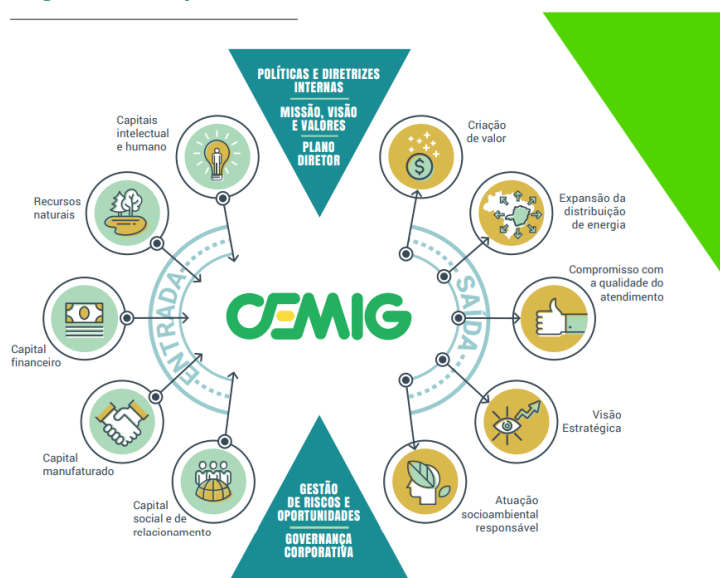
POLÍTICAS E DIRETRIZES INTERNAS

MISSÃO, VISÃO E VALORES

PLANO DIRETOR

Capitais intelectual e humano

Recursos naturais

Capital financeiro

Capital manufaturado

Capital social e de relacionamento

ENTRADA

CEMIG

SAÍDA

Criação de valor

Expansão da distribuição de energia

Compromisso com a qualidade do atendimento

Visão Estratégica

Atuação socioambiental responsável

GESTÃO DE RISCOS E OPORTUNIDADES

GOVERNANÇA CORPORATIVA